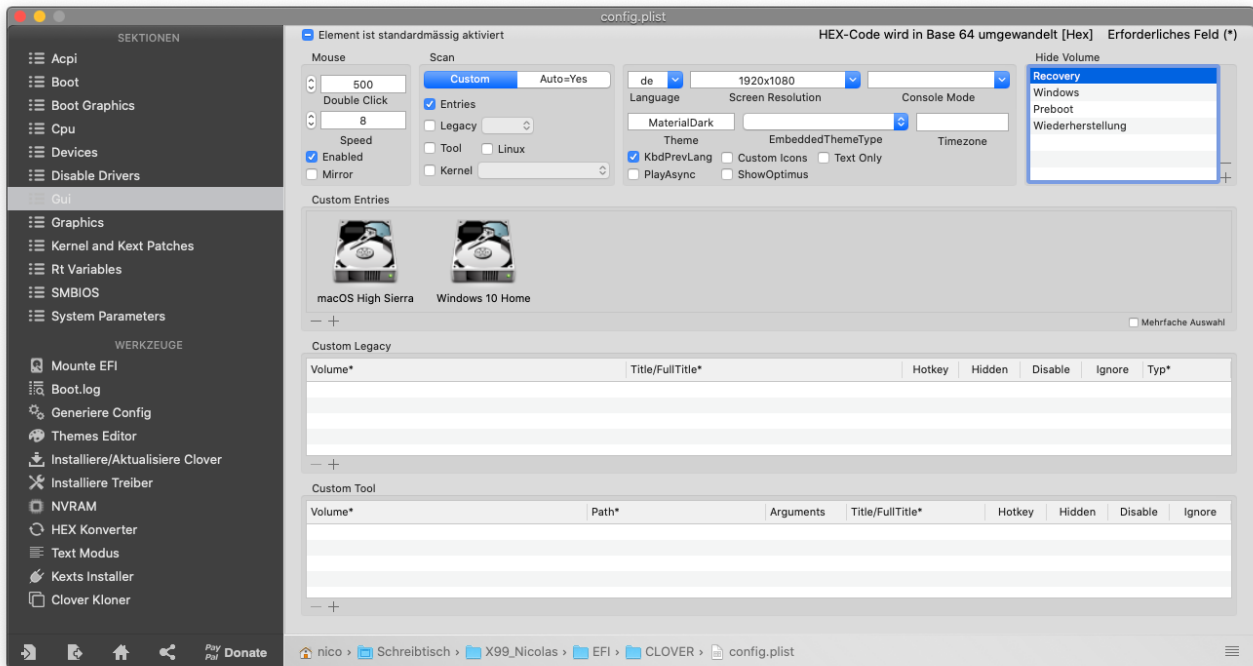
config.plist

SEKTIONEN
Acpi
Boot
Boot Graphics
Cpu
Devices
Disable Drivers
Gui
Graphics
Kernel and Kext Patches
Rt Variables
SMBIOS
System Parameters
WERKZEUGE
Mounte EFI
Boot.log
Generiere Config
Themes Editor
Installiere/Aktualisiere Clover
Installiere Treiber
NVRAM
HEX Konverter
Text Modus
Kexts Installer
Clover Kloner

Pay Pal Donate

Element ist standardmässig aktiviert
HEX-Code wird in Base 64 umgewandelt [Hex] Erforderliches Feld (*)

Mouse
500
Double Click
8
Speed
Enabled
Mirror

Scan
Custom Auto=Yes
Entries
Legacy
Tool Linux
Kernel

de
Language
1920x1080
Screen Resolution
Console Mode
MaterialDark
Theme
EmbeddedThemeType
Timezone
KbdPrevLang Custom Icons Text Only
PlayAsync ShowOptimus

Hide Volume
Recovery
Windows
Preboot
Wiederherstellung

Custom Entries
macOS High Sierra
Windows 10 Home
Mehrfache Auswahl

Custom Legacy
| Volume* | Title/FullTitle* | Hotkey | Hidden | Disable | Ignore | Typ* |
|---|---|---|---|---|---|---|

Custom Tool
| Volume* | Path* | Arguments | Title/FullTitle* | Hotkey | Hidden | Disable | Ignore |
|---|---|---|---|---|---|---|---|

nico › Schreibtisch › X99_Nicolas › EFI › CLOVER › config.plist